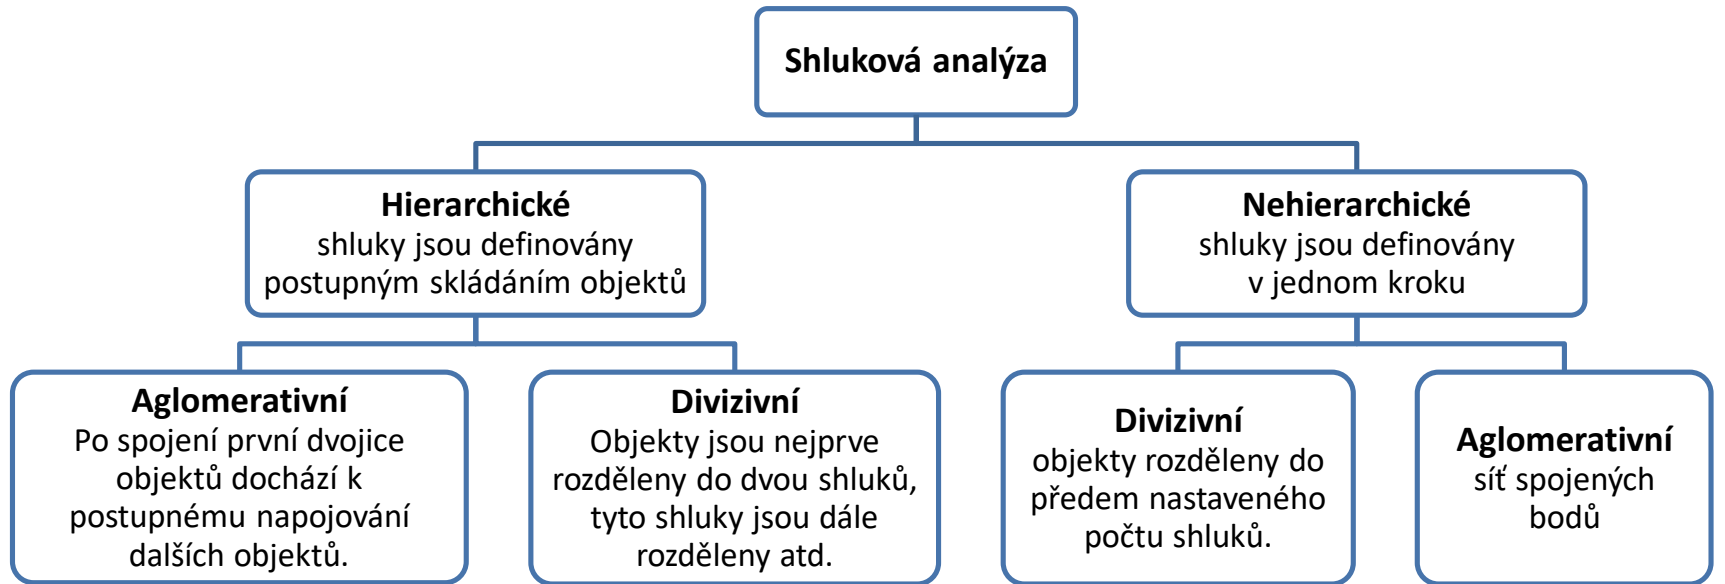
Shluková analýza

Hierarchické
shluky jsou definovány postupným skládáním objektů

Nehierarchické
shluky jsou definovány v jednom kroku

Aglomerativní
Po spojení první dvojice objektů dochází k postupnému napojování dalších objektů.

Divizivní
Objekty jsou nejprve rozděleny do dvou shluků, tyto shluky jsou dále rozděleny atd.

Divizivní
objekty rozděleny do předem nastaveného počtu shluků.

Aglomerativní
síť spojených bodů